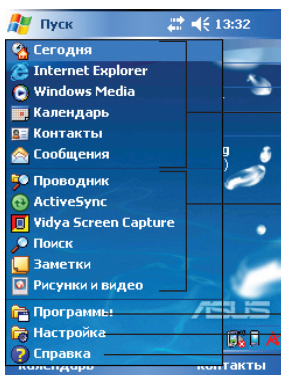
Пуск 13:32
Сегодня
Internet Explorer
Windows Media
Календарь
Контакты
Сообщения
Проводник
ActiveSync
Vidya Screen Capture
Поиск
Заметки
Рисунки и видео
Программы
Настройка
Справка
Календарь Контакты
ASUS